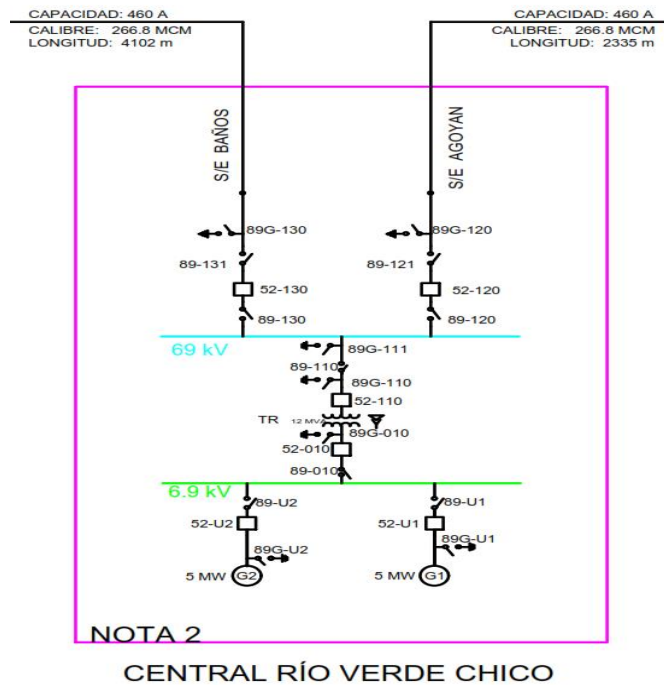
CAPACIDAD: 460 A
CALIBRE: 266.8 MCM
LONGITUD: 4102 m

CAPACIDAD: 460 A
CALIBRE: 266.8 MCM
LONGITUD: 2335 m

S/E BAÑOS

S/E AGOYAN

89G-130
89-131
52-130
89-130

89G-120
89-121
52-120
89-120

69 kV

89G-111
89-110
89G-110
52-110
TR
12 MVA
89G-010
52-010
89-010

6.9 kV

89-U2
52-U2
89G-U2
5 MW
G2

89-U1
52-U1
89G-U1
5 MW
G1

NOTA 2

CENTRAL RÍO VERDE CHICO